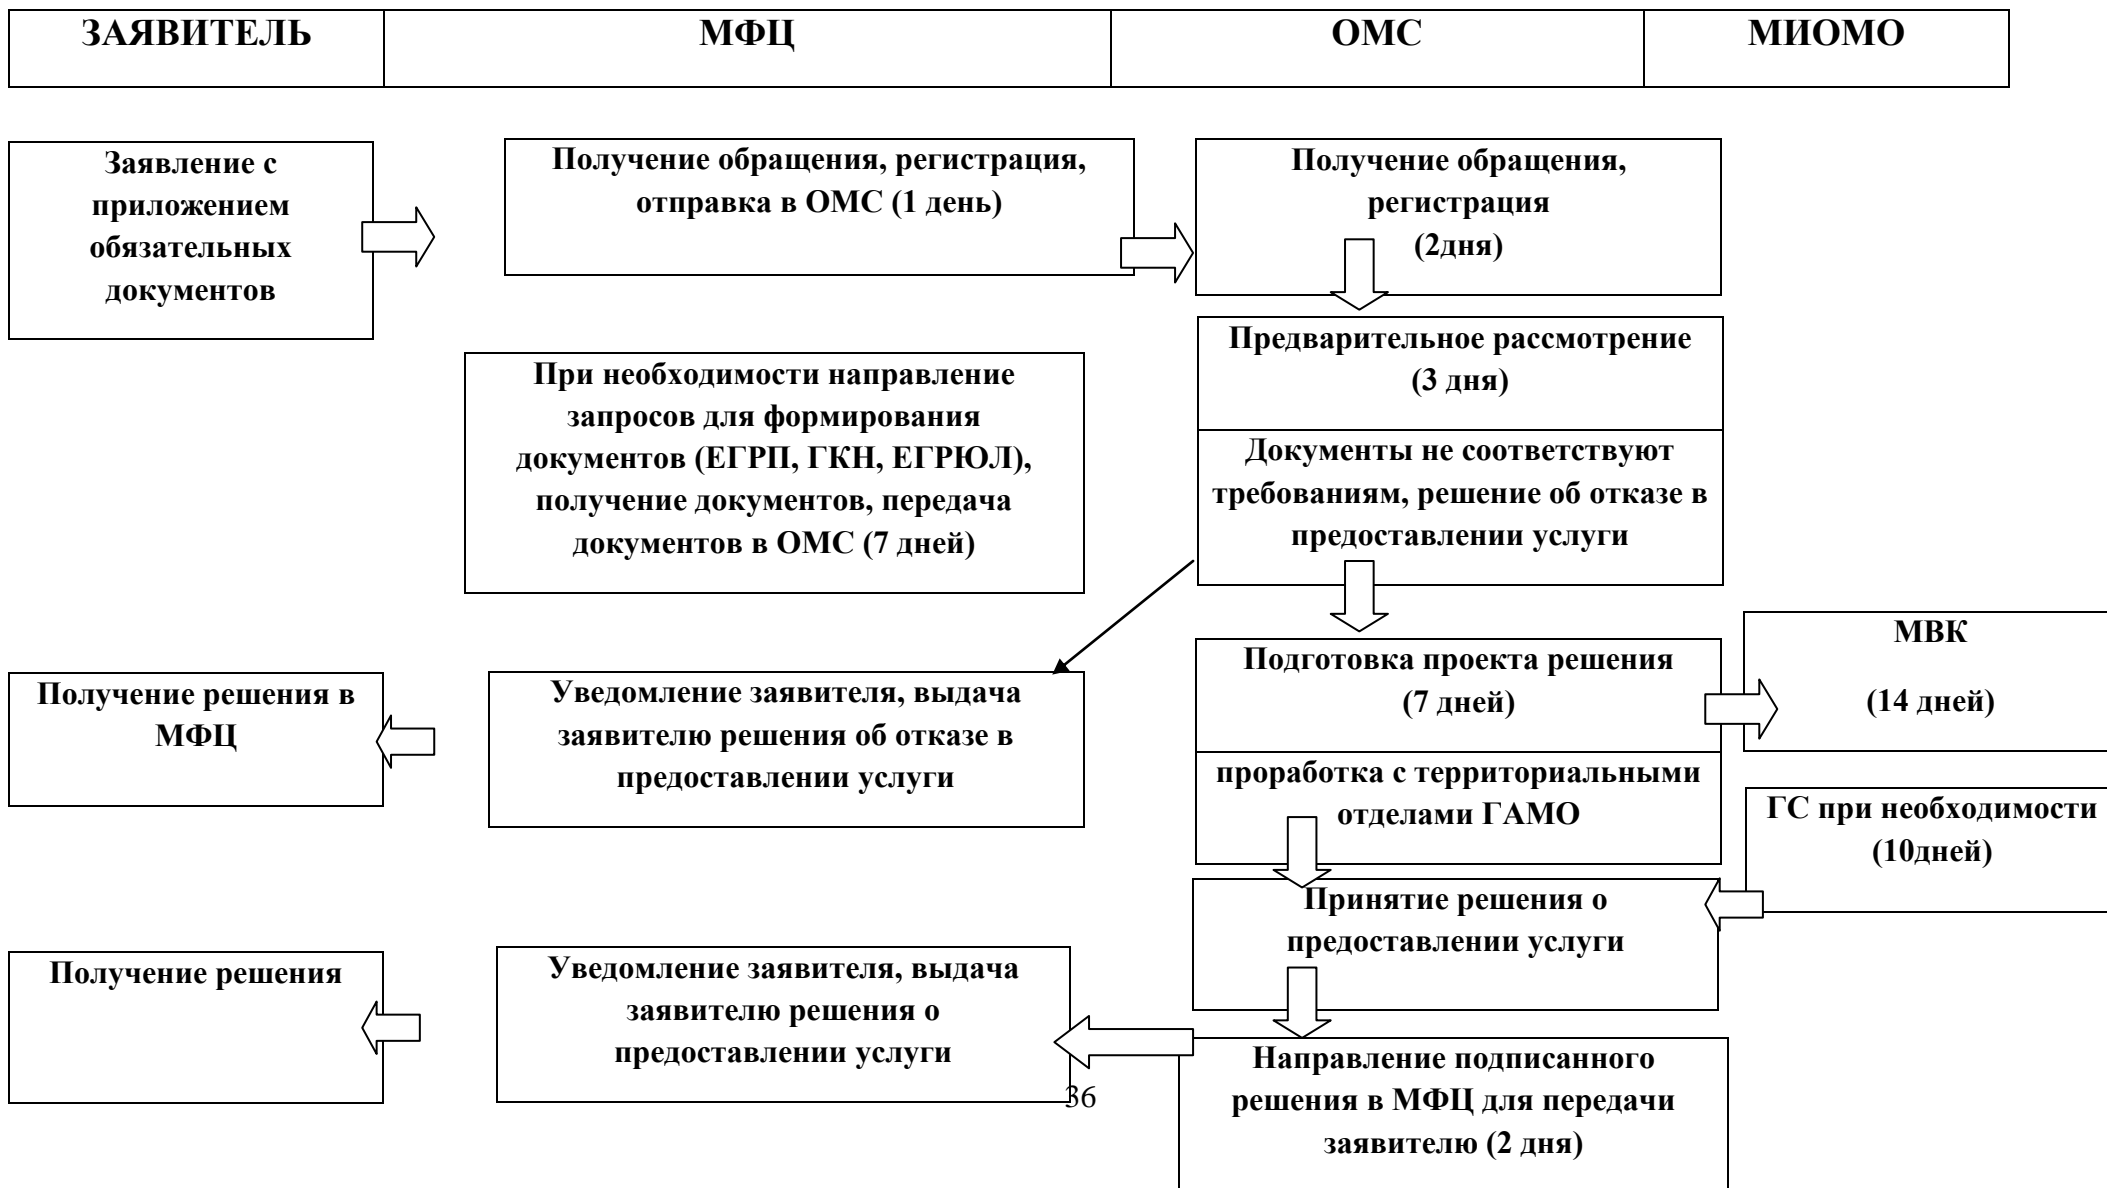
| ЗАЯВИТЕЛЬ | МФЦ | ОМС | МИОМО |
|---|---|---|---|

Заявление с приложением обязательных документов

Получение обращения, регистрация, отправка в ОМС (1 день)

Получение обращения, регистрация (2дня)

Предварительное рассмотрение (3 дня)

При необходимости направление запросов для формирования документов (ЕГРП, ГКН, ЕГРЮЛ), получение документов, передача документов в ОМС (7 дней)

Документы не соответствуют требованиям, решение об отказе в предоставлении услуги

МВК

(14 дней)

Подготовка проекта решения (7 дней)

Получение решения в МФЦ

Уведомление заявителя, выдача заявителю решения об отказе в предоставлении услуги

проработка с территориальными отделами ГАМО

ГС при необходимости (10дней)

Принятие решения о предоставлении услуги

Получение решения

Уведомление заявителя, выдача заявителю решения о предоставлении услуги

Направление подписанного решения в МФЦ для передачи заявителю (2 дня)

36